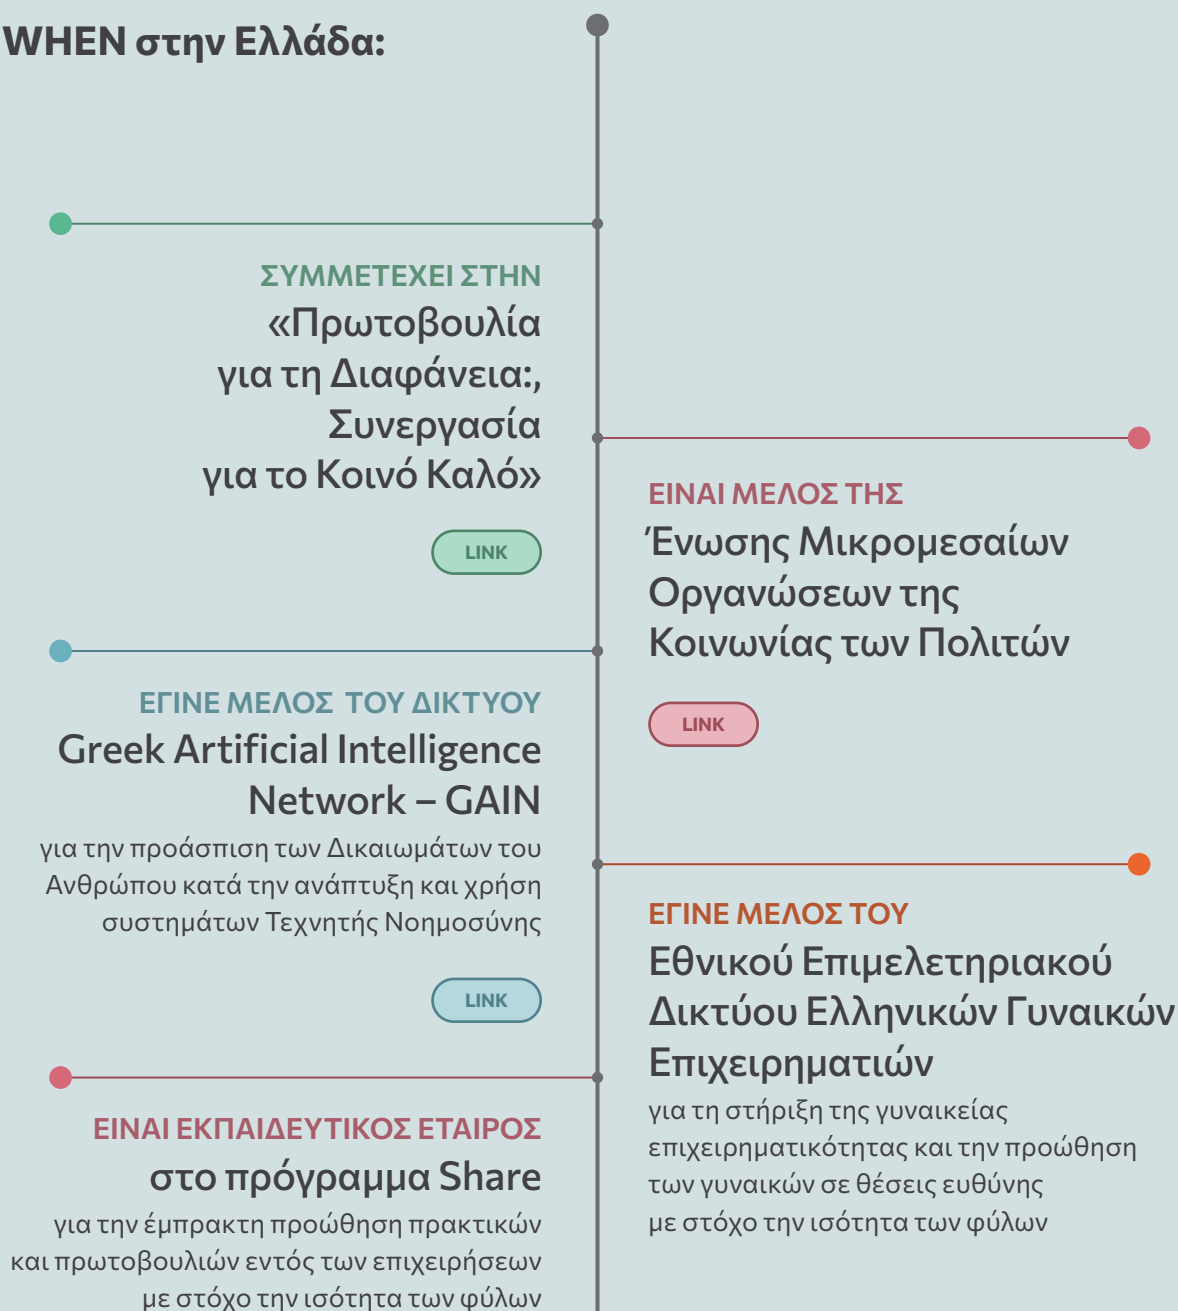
WHEN στην Ελλάδα:

ΣΥΜΜΕΤΕΧΕΙ ΣΤΗΝ
«Πρωτοβουλία για τη Διαφάνεια:, Συνεργασία για το Κοινό Καλό»

LINK

ΕΙΝΑΙ ΜΕΛΟΣ ΤΗΣ
Ένωσης Μικρομεσαίων Οργανώσεων της Κοινωνίας των Πολιτών

LINK

ΕΓΙΝΕ ΜΕΛΟΣ ΤΟΥ ΔΙΚΤΥΟΥ
Greek Artificial Intelligence Network – GAIN
για την προάσπιση των Δικαιωμάτων του Ανθρώπου κατά την ανάπτυξη και χρήση συστημάτων Τεχνητής Νοημοσύνης

LINK

ΕΓΙΝΕ ΜΕΛΟΣ ΤΟΥ
Εθνικού Επιμελετηριακού Δικτύου Ελληνικών Γυναικών Επιχειρηματιών
για τη στήριξη της γυναικείας επιχειρηματικότητας και την προώθηση των γυναικών σε θέσεις ευθύνης με στόχο την ισότητα των φύλων

ΕΙΝΑΙ ΕΚΠΑΙΔΕΥΤΙΚΟΣ ΕΤΑΙΡΟΣ
στο πρόγραμμα Share
για την έμπρακτη προώθηση πρακτικών και πρωτοβουλιών εντός των επιχειρήσεων με στόχο την ισότητα των φύλων